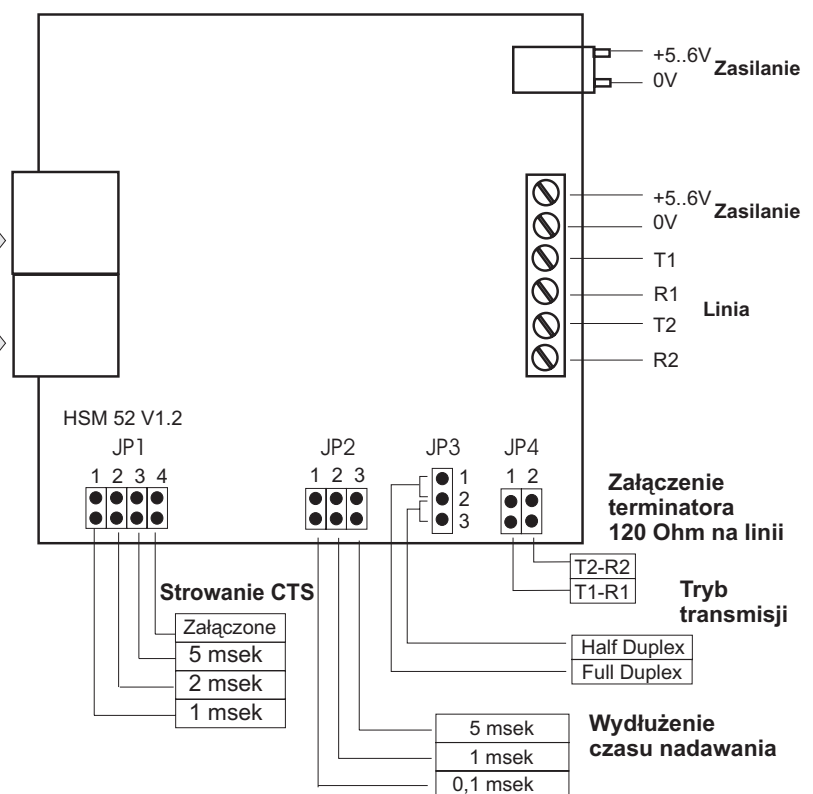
+5..6V
0V
Zasilanie

+5..6V
0V
Zasilanie
T1
R1
T2
R2
Linia

HSM 52 V1.2
JP1
1 2 3 4
JP2
1 2 3
JP3
1
2
3
JP4
1 2

Załączenie terminatora 120 Ohm na linii

T2-R2
T1-R1

Tryb transmisji

Strowanie CTS

Załączone
5 msek
2 msek
1 msek

Half Duplex
Full Duplex

5 msek
1 msek
0,1 msek

Wydłużenie czasu nadawania